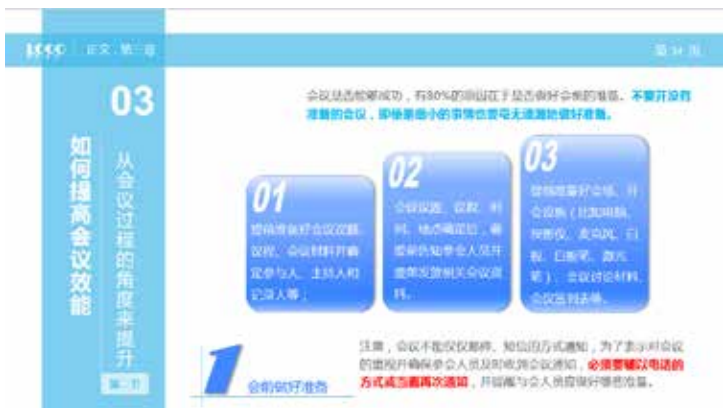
LOGO 正文 第一章

第 34 页

03

如何提高会议效能

从会议过程的角度来提升

第一节

会议是否能够成功，有80%的原因在于是否做好会前的准备。不要开没有准备的会议，即使是很小的事情也要毫无遗漏地做好准备。

01
提前准备好会议议题、议程、会议材料并确定参与人、主持人和记录人等；

02
会议议题、议程、时间、地点确定后，要提前告知参会人员并提前发放相关会议资料。

03
提前准备好会场、开会设施（比如电脑、投影仪、麦克风、白板、白板笔、激光笔）、会议讨论材料、会议签到表等。

1
会前做好准备

注意，会议不能仅仅邮件、短信的方式通知，为了表示对会议的重视并确保参会人员及时收到会议通知，必须要辅以电话的方式或当面再次通知，并提醒与会人员做好哪些准备。